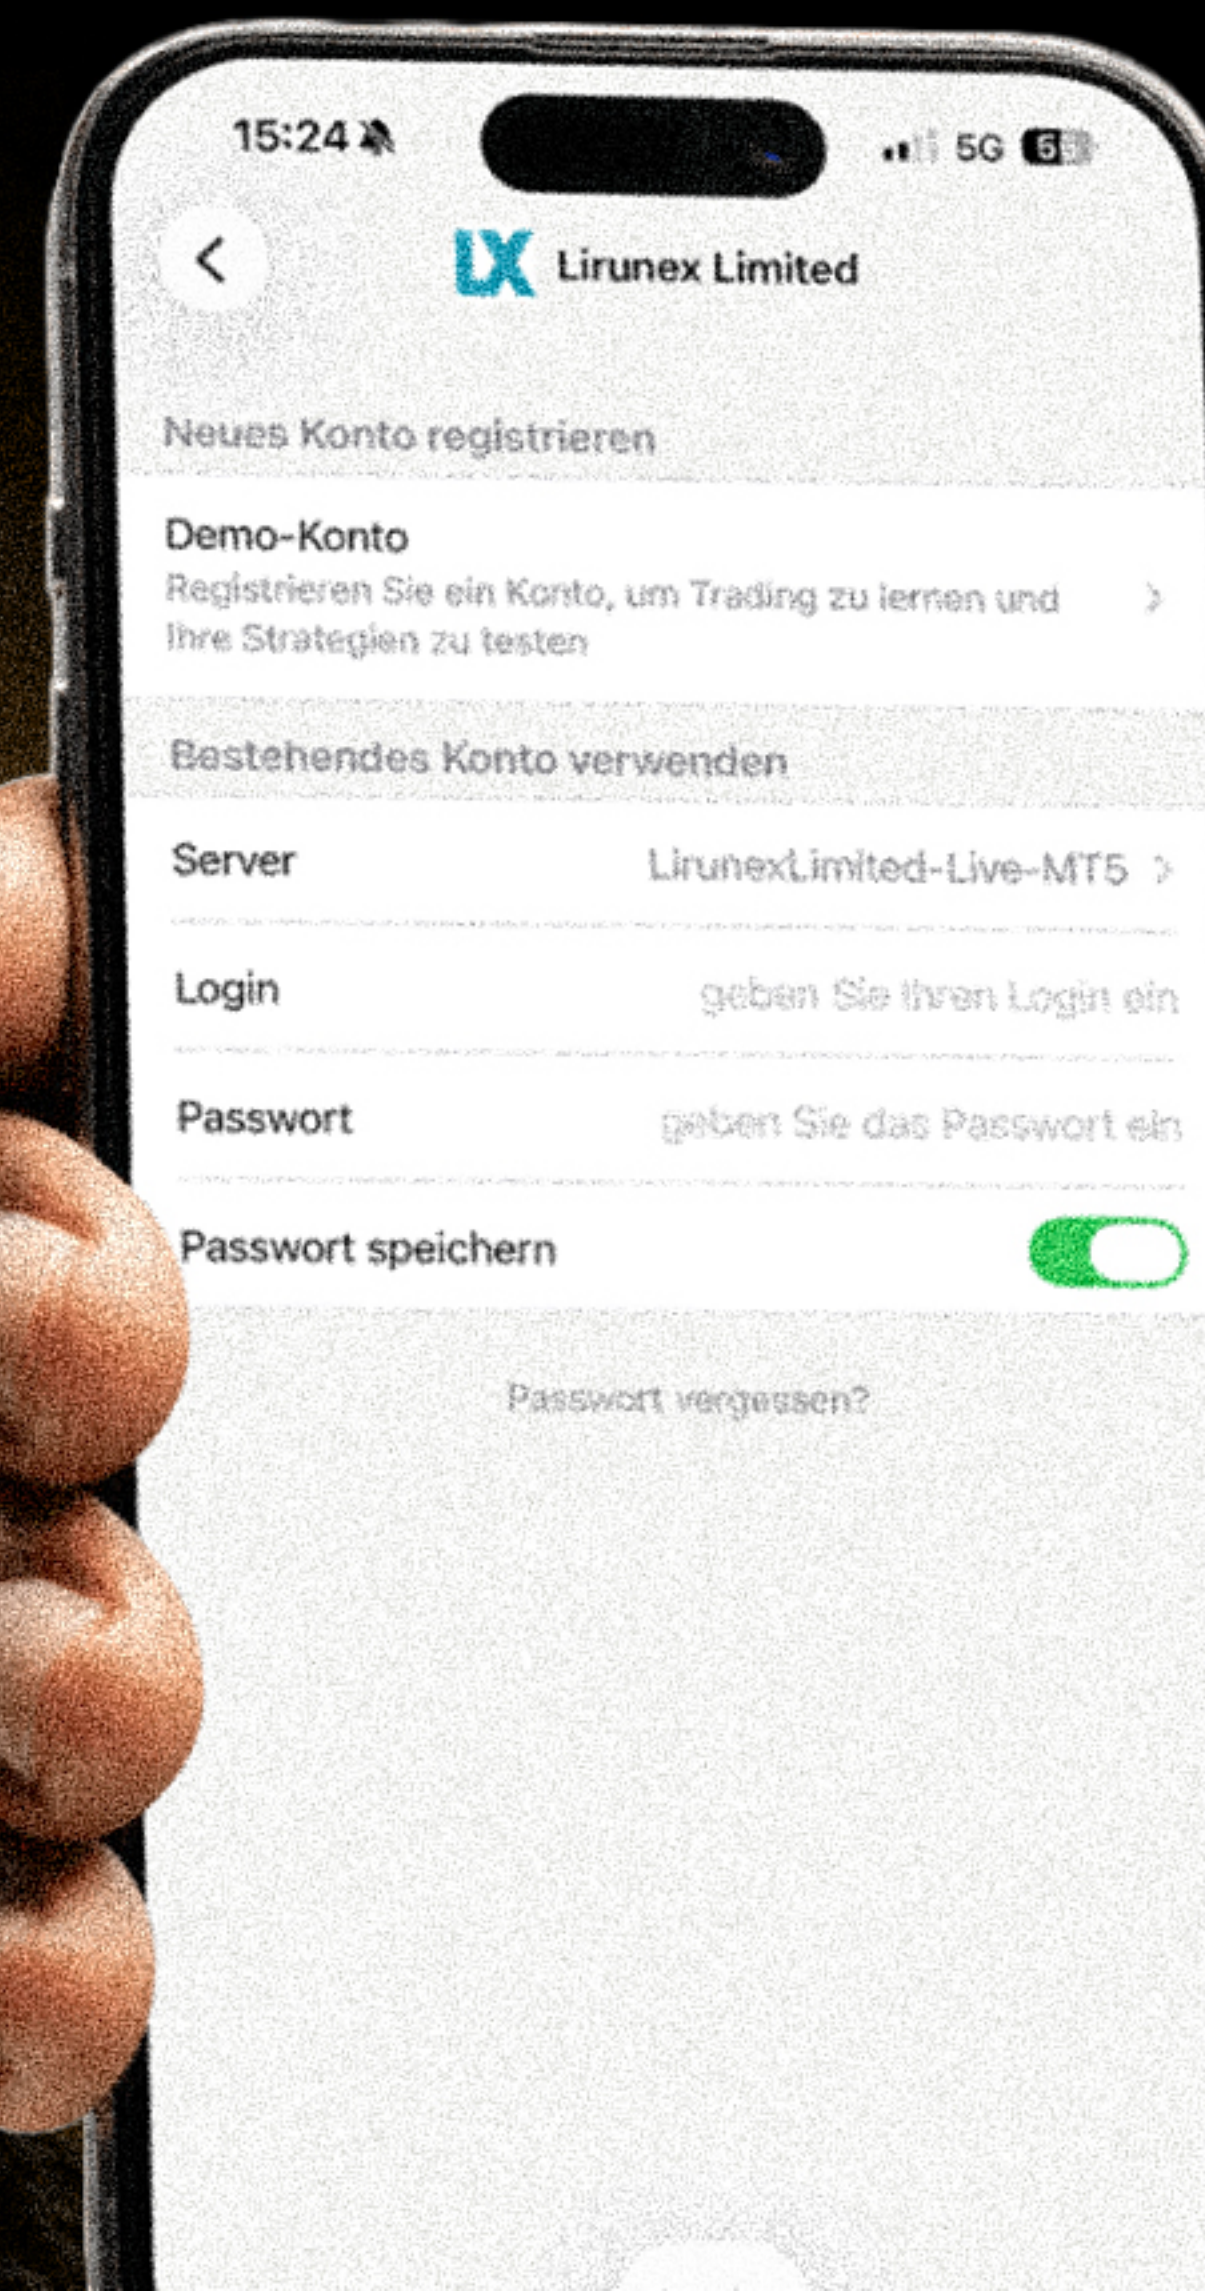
15:24

5G 65

<

LX Lirunex Limited

Neues Konto registrieren

Demo-Konto
Registrieren Sie ein Konto, um Trading zu lernen und Ihre Strategien zu testen >

Bestehendes Konto verwenden

Server LirunexLimited-Live-MT5 >

Login geben Sie Ihren Login ein

Passwort geben Sie das Passwort ein

Passwort speichern

Passwort vergessen?